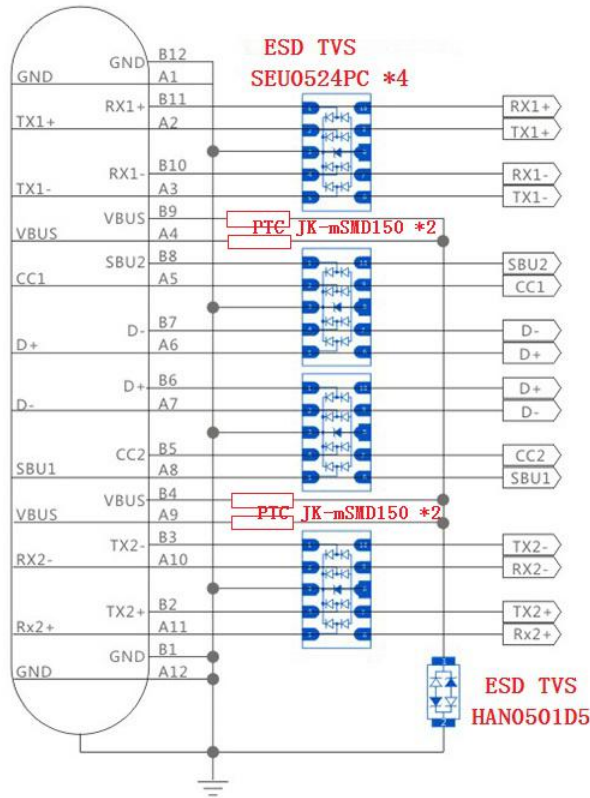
ESD TVS
SEU0524PC *4

GND B12
GND A1
RX1+ B11
TX1+ A2
RX1- B10
TX1- A3
VBUS B9
VBUS A4
SBU2 B8
CC1 A5
D- B7
D+ A6
D+ B6
D- A7
CC2 B5
SBU1 A8
VBUS B4
VBUS A9
TX2- B3
RX2- A10
TX2+ B2
Rx2+ A11
GND B1
GND A12

PTC JK-mSMD150 *2
PTC JK-mSMD150 *2

RX1+
TX1+
RX1-
TX1-
SBU2
CC1
D-
D+
D+
D-
CC2
SBU1
TX2-
RX2-
TX2+
Rx2+

ESD TVS
HAN0501D5